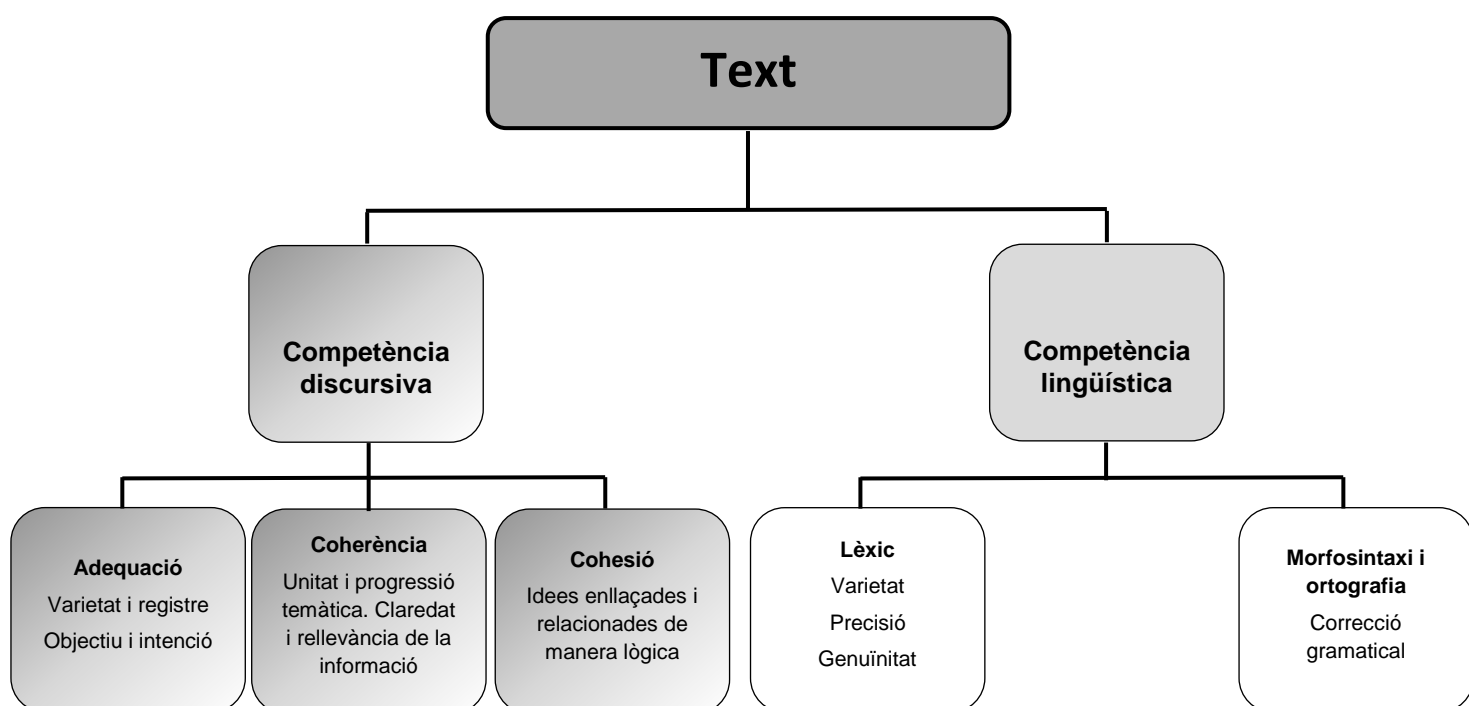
Text

Competència discursiva

Competència lingüística

Adequació
Varietat i registre
Objectiu i intenció

Coherència
Unitat i progressió temàtica. Claredat i rellevància de la informació

Cohesió
Idees enllaçades i relacionades de manera lògica

Lèxic
Varietat
Precisió
Genuïnitat

Morfosintaxi i ortografia
Correcció gramatical